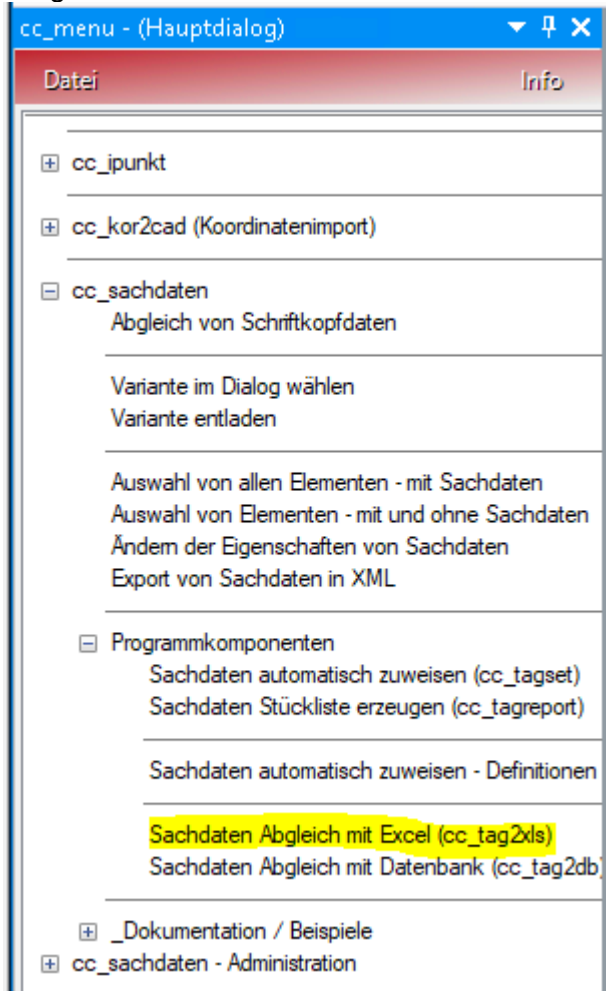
cc_menu - (Hauptdialog)

Datei

Info

⊞ cc_ipunkt

⊞ cc_kor2cad (Koordinatenimport)

⊟ cc_sachdaten

Abgleich von Schriftkopfdaten

Variante im Dialog wählen

Variante entladen

Auswahl von allen Elementen - mit Sachdaten

Auswahl von Elementen - mit und ohne Sachdaten

Ändern der Eigenschaften von Sachdaten

Export von Sachdaten in XML

⊟ Programmkomponenten

Sachdaten automatisch zuweisen (cc_tagset)

Sachdaten Stückliste erzeugen (cc_tagreport)

Sachdaten automatisch zuweisen - Definitionen

Sachdaten Abgleich mit Excel (cc_tag2xls)

Sachdaten Abgleich mit Datenbank (cc_tag2db)

⊞ _Dokumentation / Beispiele

⊞ cc_sachdaten - Administration